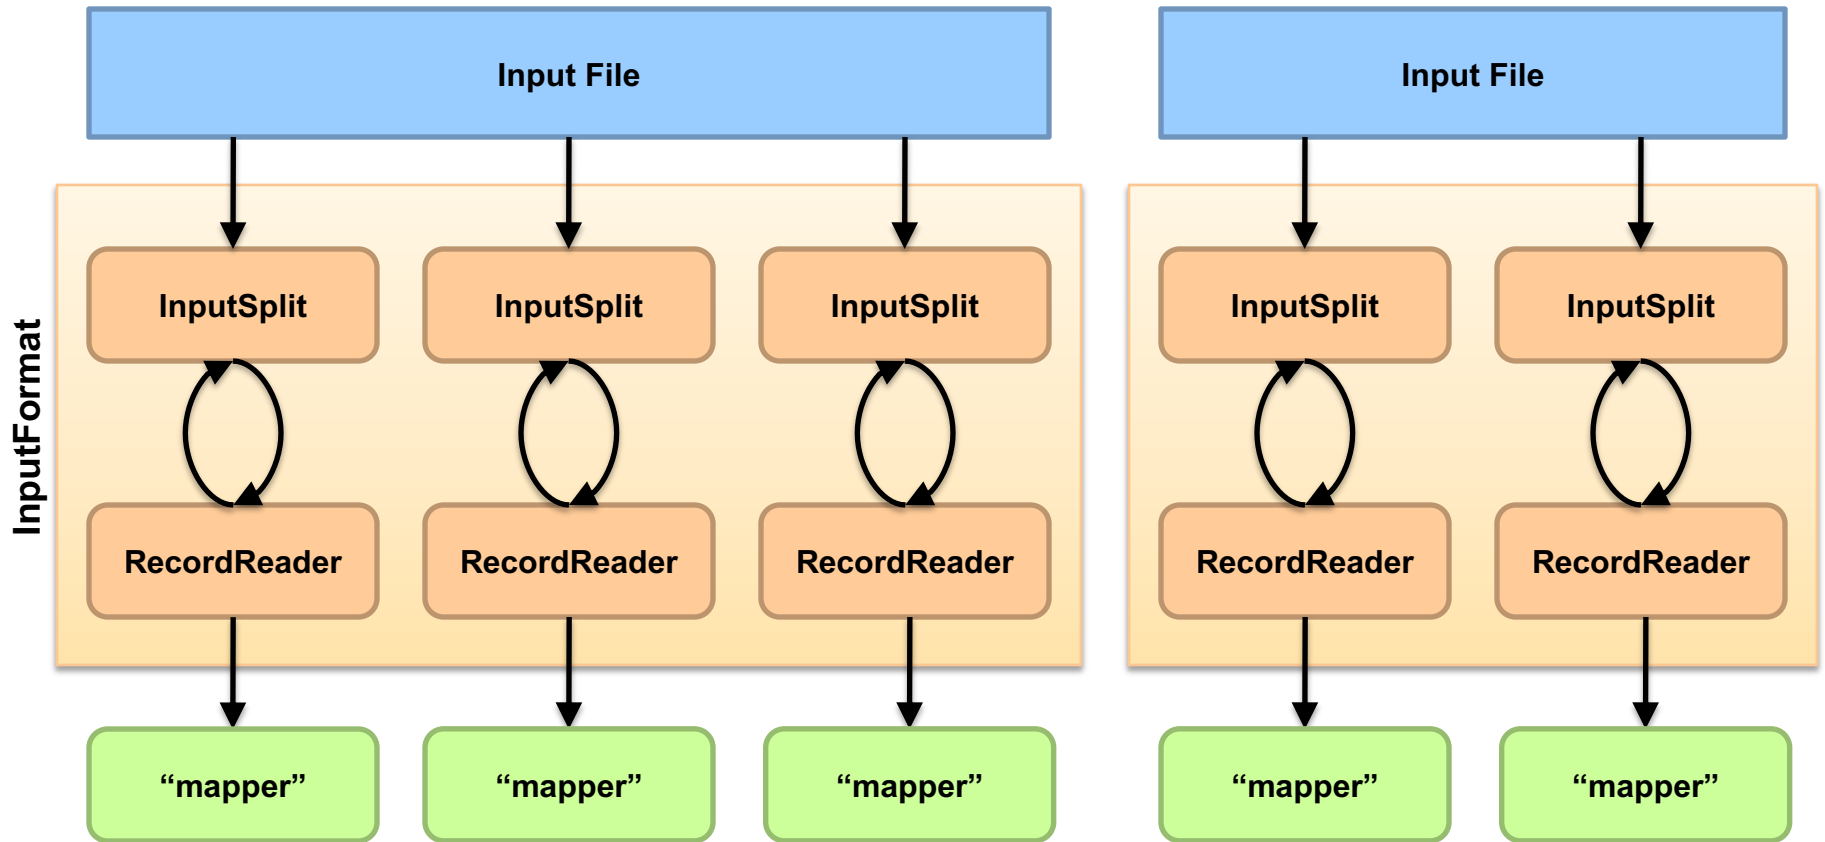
Input File

Input File

InputFormat

InputSplit

InputSplit

InputSplit

InputSplit

InputSplit

RecordReader

RecordReader

RecordReader

RecordReader

RecordReader

“mapper”

“mapper”

“mapper”

“mapper”

“mapper”